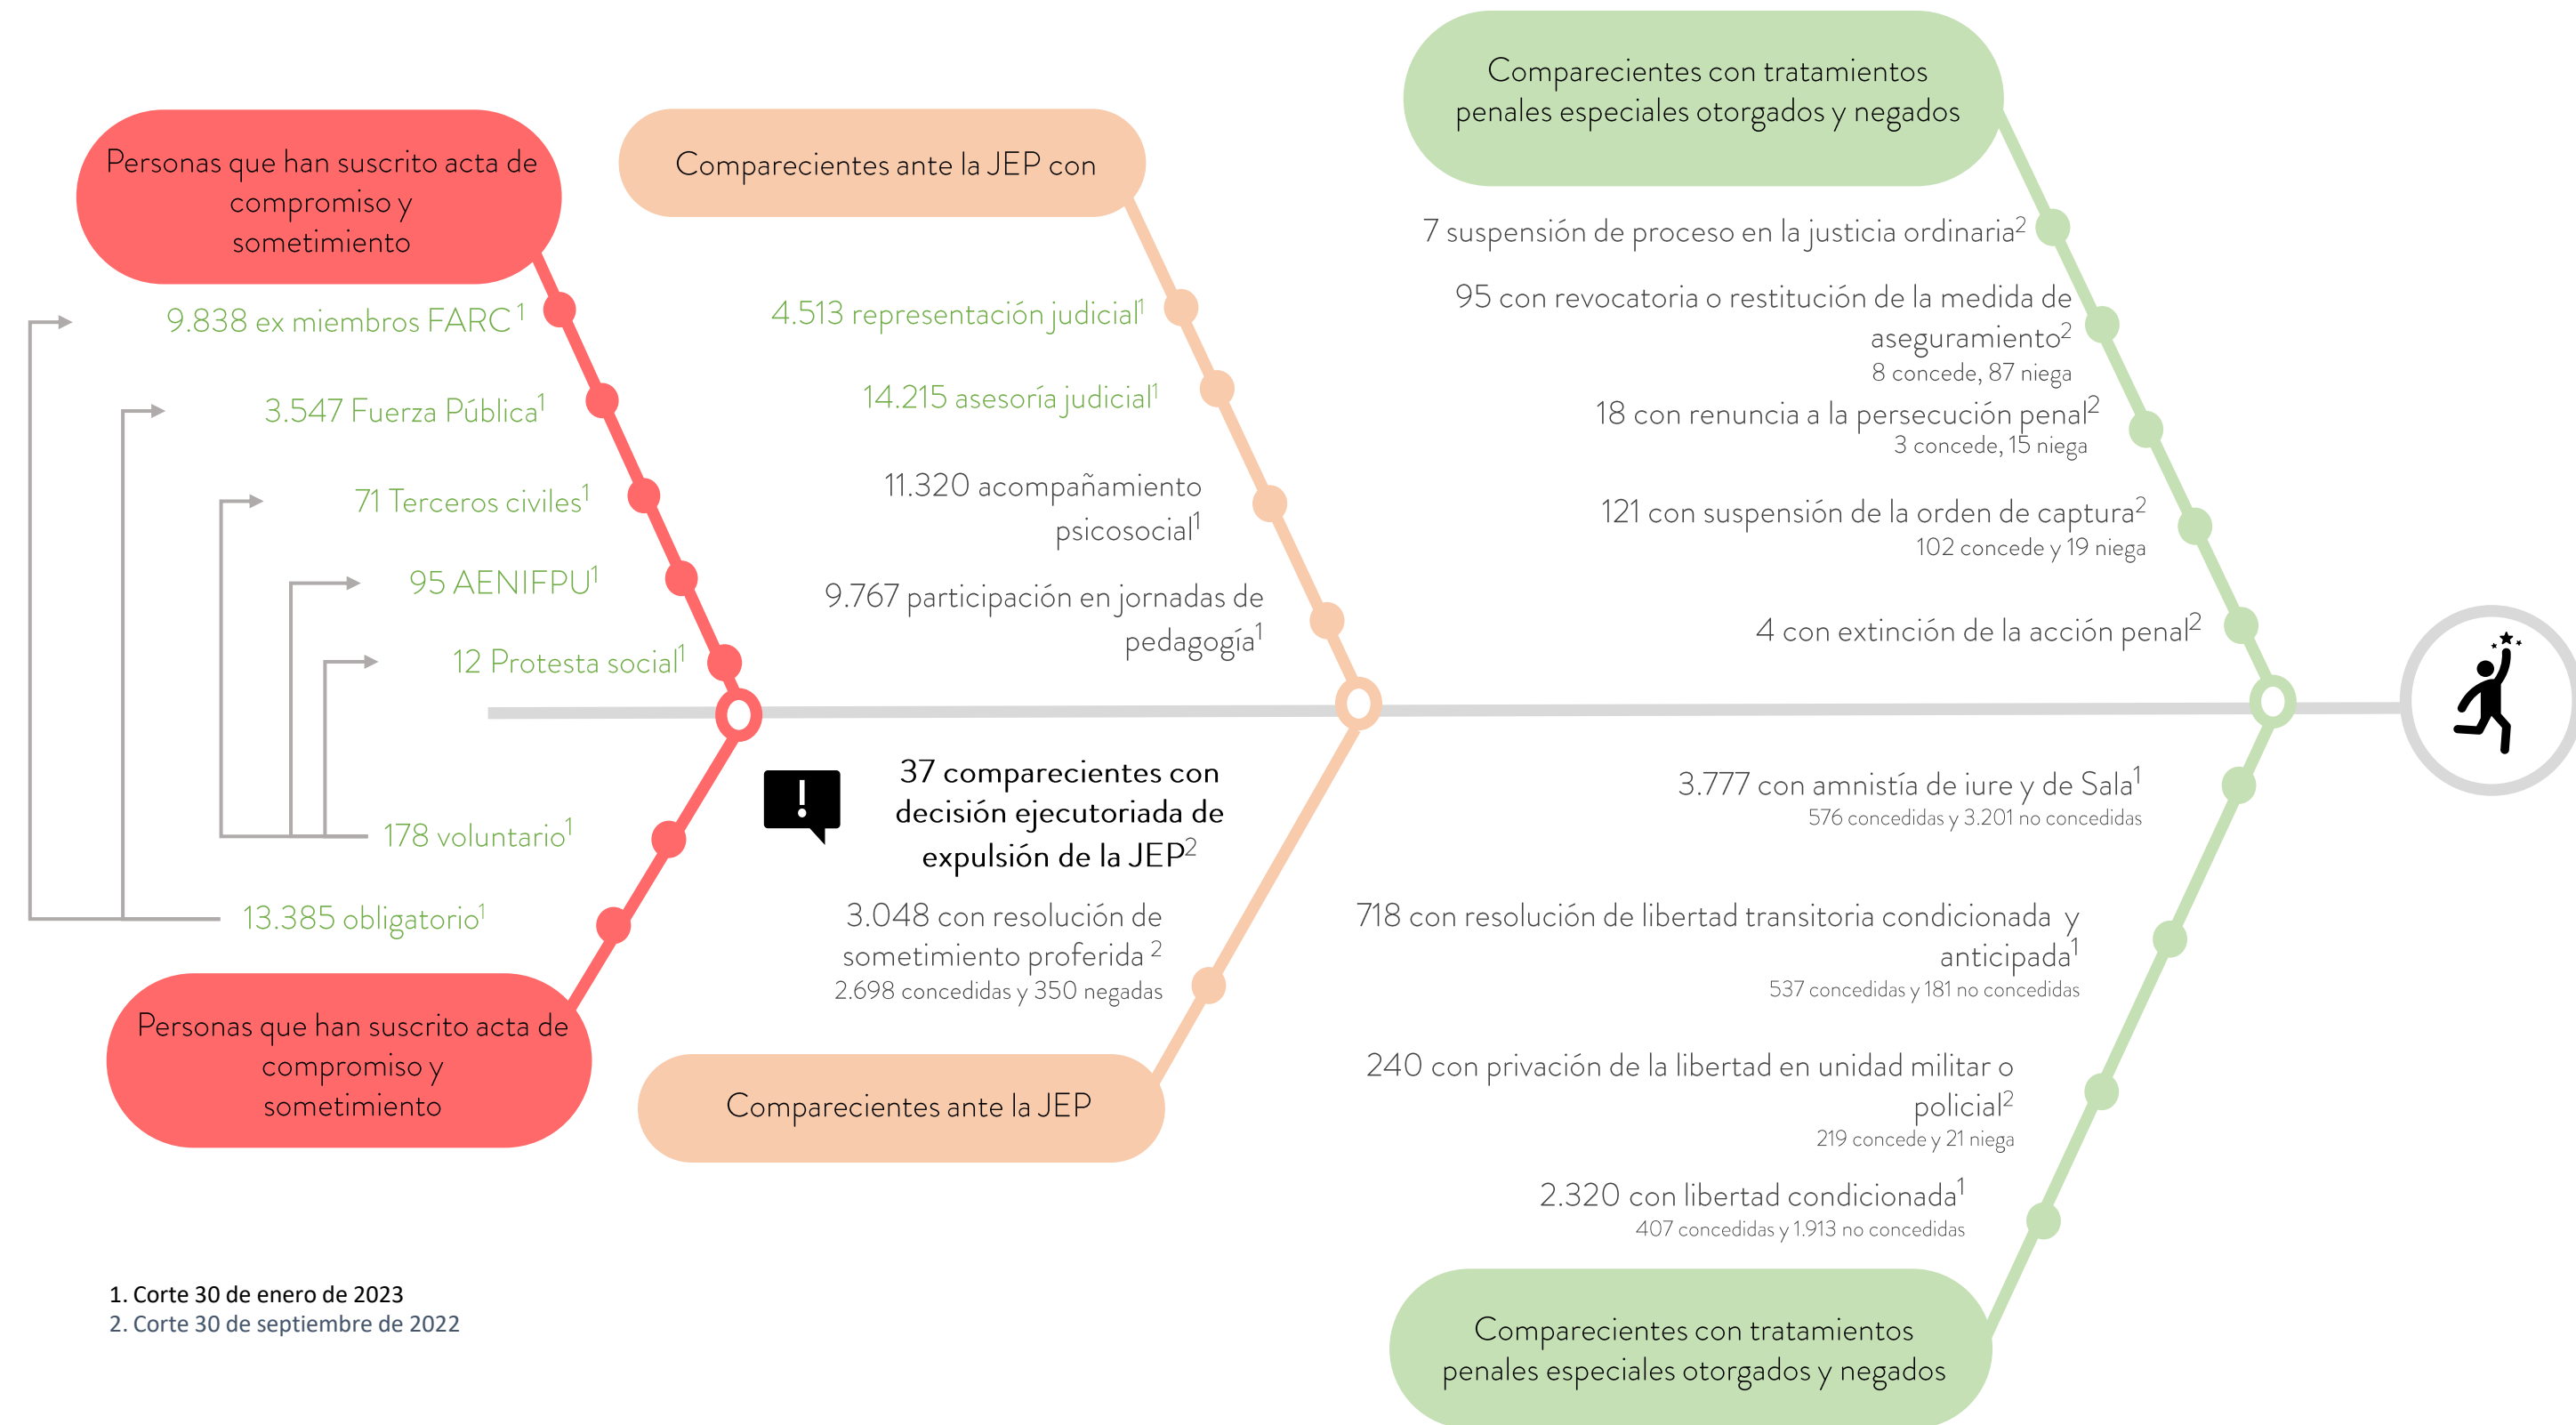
Personas que han suscrito acta de compromiso y sometimiento

9.838 ex miembros FARC $^1$

3.547 Fuerza Pública$^1$

71 Terceros civiles$^1$

95 AENIFPU$^1$

12 Protesta social$^1$

178 voluntario$^1$

13.385 obligatorio$^1$

Personas que han suscrito acta de compromiso y sometimiento

Comparecientes ante la JEP con

4.513 representación judicial$^1$

14.215 asesoría judicial$^1$

11.320 acompañamiento psicosocial$^1$

9.767 participación en jornadas de pedagogía$^1$

37 comparecientes con decisión ejecutoriada de expulsión de la JEP$^2$

3.048 con resolución de sometimiento proferida $^2$
2.698 concedidas y 350 negadas

Comparecientes ante la JEP

Comparecientes con tratamientos penales especiales otorgados y negados

7 suspensión de proceso en la justicia ordinaria$^2$

95 con revocatoria o restitución de la medida de aseguramiento$^2$
8 concede, 87 niega

18 con renuncia a la persecución penal$^2$
3 concede, 15 niega

121 con suspensión de la orden de captura$^2$
102 concede y 19 niega

4 con extinción de la acción penal$^2$

3.777 con amnistía de iure y de Sala$^1$
576 concedidas y 3.201 no concedidas

718 con resolución de libertad transitoria condicionada y anticipada$^1$
537 concedidas y 181 no concedidas

240 con privación de la libertad en unidad militar o policial$^2$
219 concede y 21 niega

2.320 con libertad condicionada$^1$
407 concedidas y 1.913 no concedidas

Comparecientes con tratamientos penales especiales otorgados y negados

1. Corte 30 de enero de 2023
2. Corte 30 de septiembre de 2022